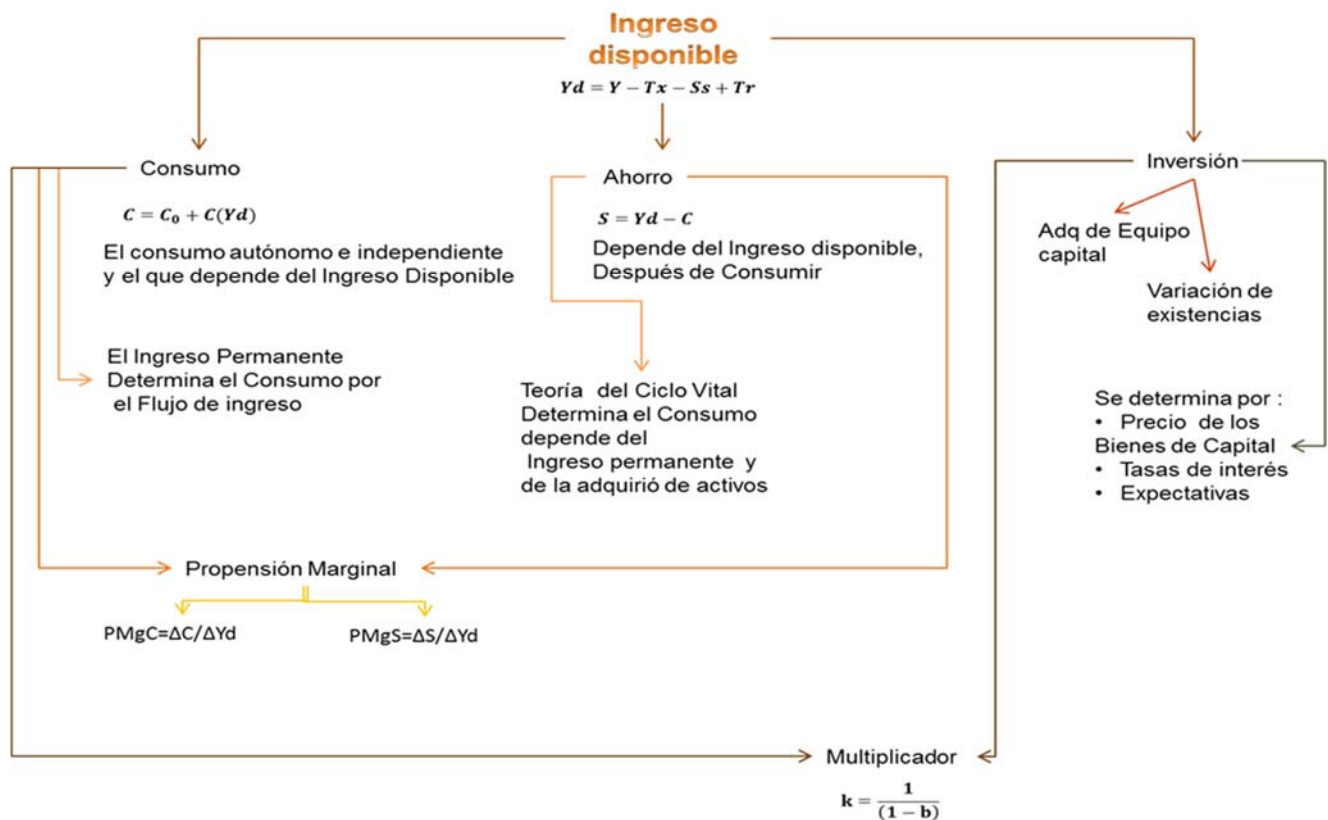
Ingreso disponible

$Yd = Y - Tx - Ss + Tr$

Consumo

$C = C_0 + C(Yd)$

El consumo autónomo e independiente y el que depende del Ingreso Disponible

El Ingreso Permanente Determina el Consumo por el Flujo de ingreso

Ahorro

$S = Yd - C$

Depende del Ingreso disponible, Después de Consumir

Teoría del Ciclo Vital Determina el Consumo depende del Ingreso permanente y de la adquirió de activos

Inversión

Adq de Equipo capital

Variación de existencias

Se determina por :
• Precio de los Bienes de Capital
• Tasas de interés
• Expectativas

Propensión Marginal

PMgC=ΔC/ΔYd

PMgS=ΔS/ΔYd

Multiplicador

$\mathbf{k} = \frac{1}{(1-b)}$